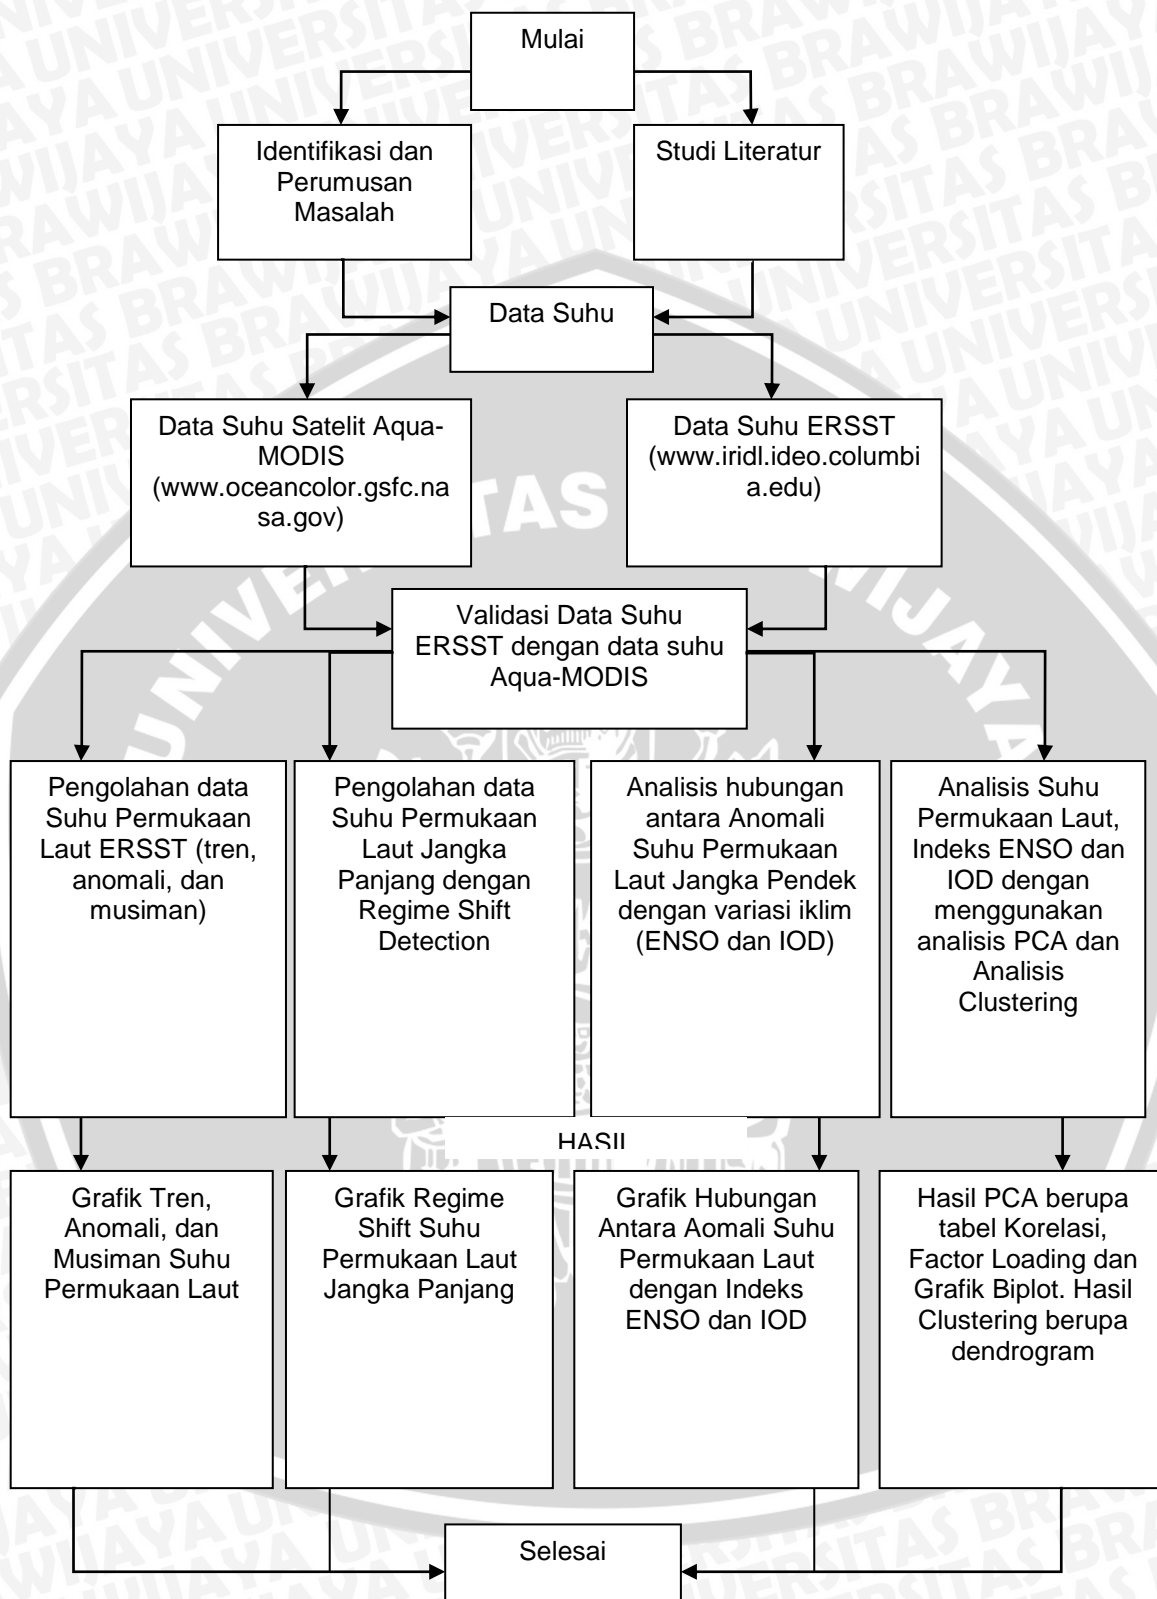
Mulai

Identifikasi dan Perumusan Masalah

Studi Literatur

Data Suhu

Data Suhu Satelit Aqua-MODIS (www.oceancolor.gsfc.nasa.gov)

Data Suhu ERSST (www.iridl.ideo.columbia.edu)

Validasi Data Suhu ERSST dengan data suhu Aqua-MODIS

Pengolahan data Suhu Permukaan Laut ERSST (tren, anomali, dan musiman)

Pengolahan data Suhu Permukaan Laut Jangka Panjang dengan Regime Shift Detection

Analisis hubungan antara Anomali Suhu Permukaan Laut Jangka Pendek dengan variasi iklim (ENSO dan IOD)

Analisis Suhu Permukaan Laut, Indeks ENSO dan IOD dengan menggunakan analisis PCA dan Analisis Clustering

HASIL

Grafik Tren, Anomali, dan Musiman Suhu Permukaan Laut

Grafik Regime Shift Suhu Permukaan Laut Jangka Panjang

Grafik Hubungan Antara Aomali Suhu Permukaan Laut dengan Indeks ENSO dan IOD

Hasil PCA berupa tabel Korelasi, Factor Loading dan Grafik Biplot. Hasil Clustering berupa dendrogram

Selesai